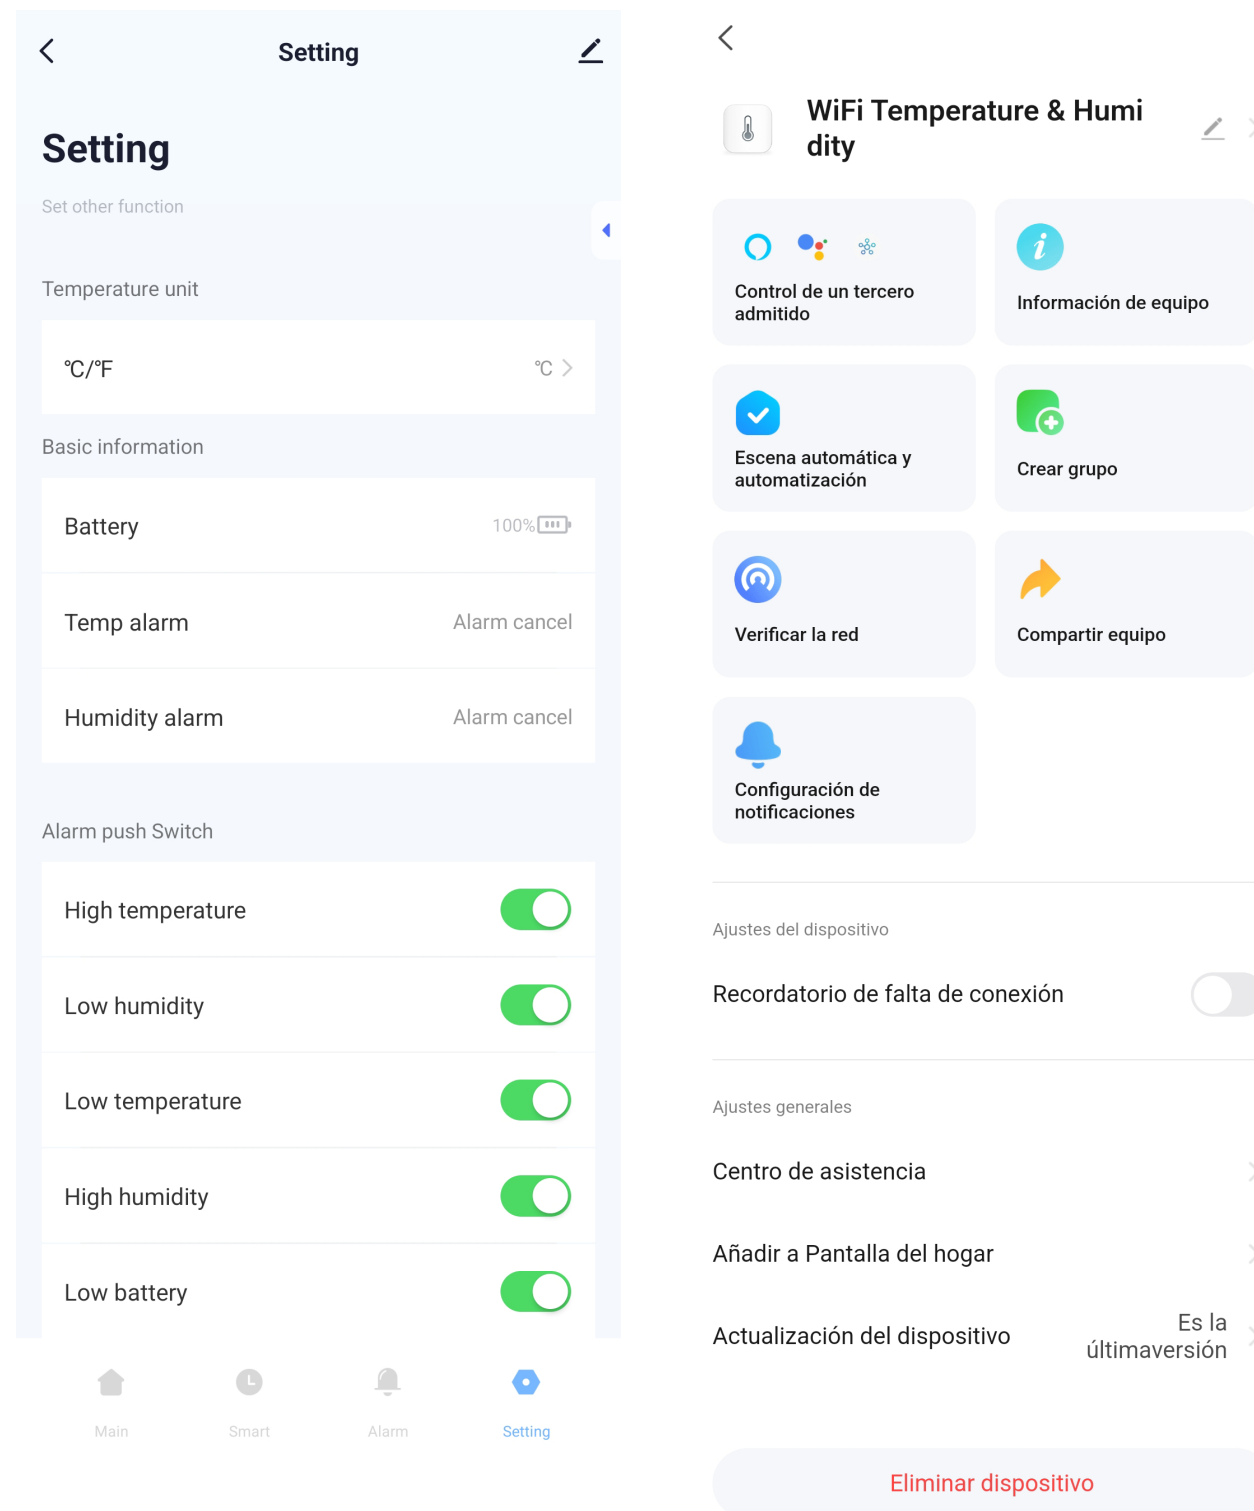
Setting

Setting

Set other function

Temperature unit

℃/℉ ℃

Basic information

Battery 100%

Temp alarm Alarm cancel

Humidity alarm Alarm cancel

Alarm push Switch

High temperature

Low humidity

Low temperature

High humidity

Low battery

Main Smart Alarm Setting

WiFi Temperature & Humidity

Control de un tercero admitido

Información de equipo

Escena automática y automatización

Crear grupo

Verificar la red

Compartir equipo

Configuración de notificaciones

Ajustes del dispositivo

Recordatorio de falta de conexión

Ajustes generales

Centro de asistencia

Añadir a Pantalla del hogar

Actualización del dispositivo Es la últimaversión

Eliminar dispositivo